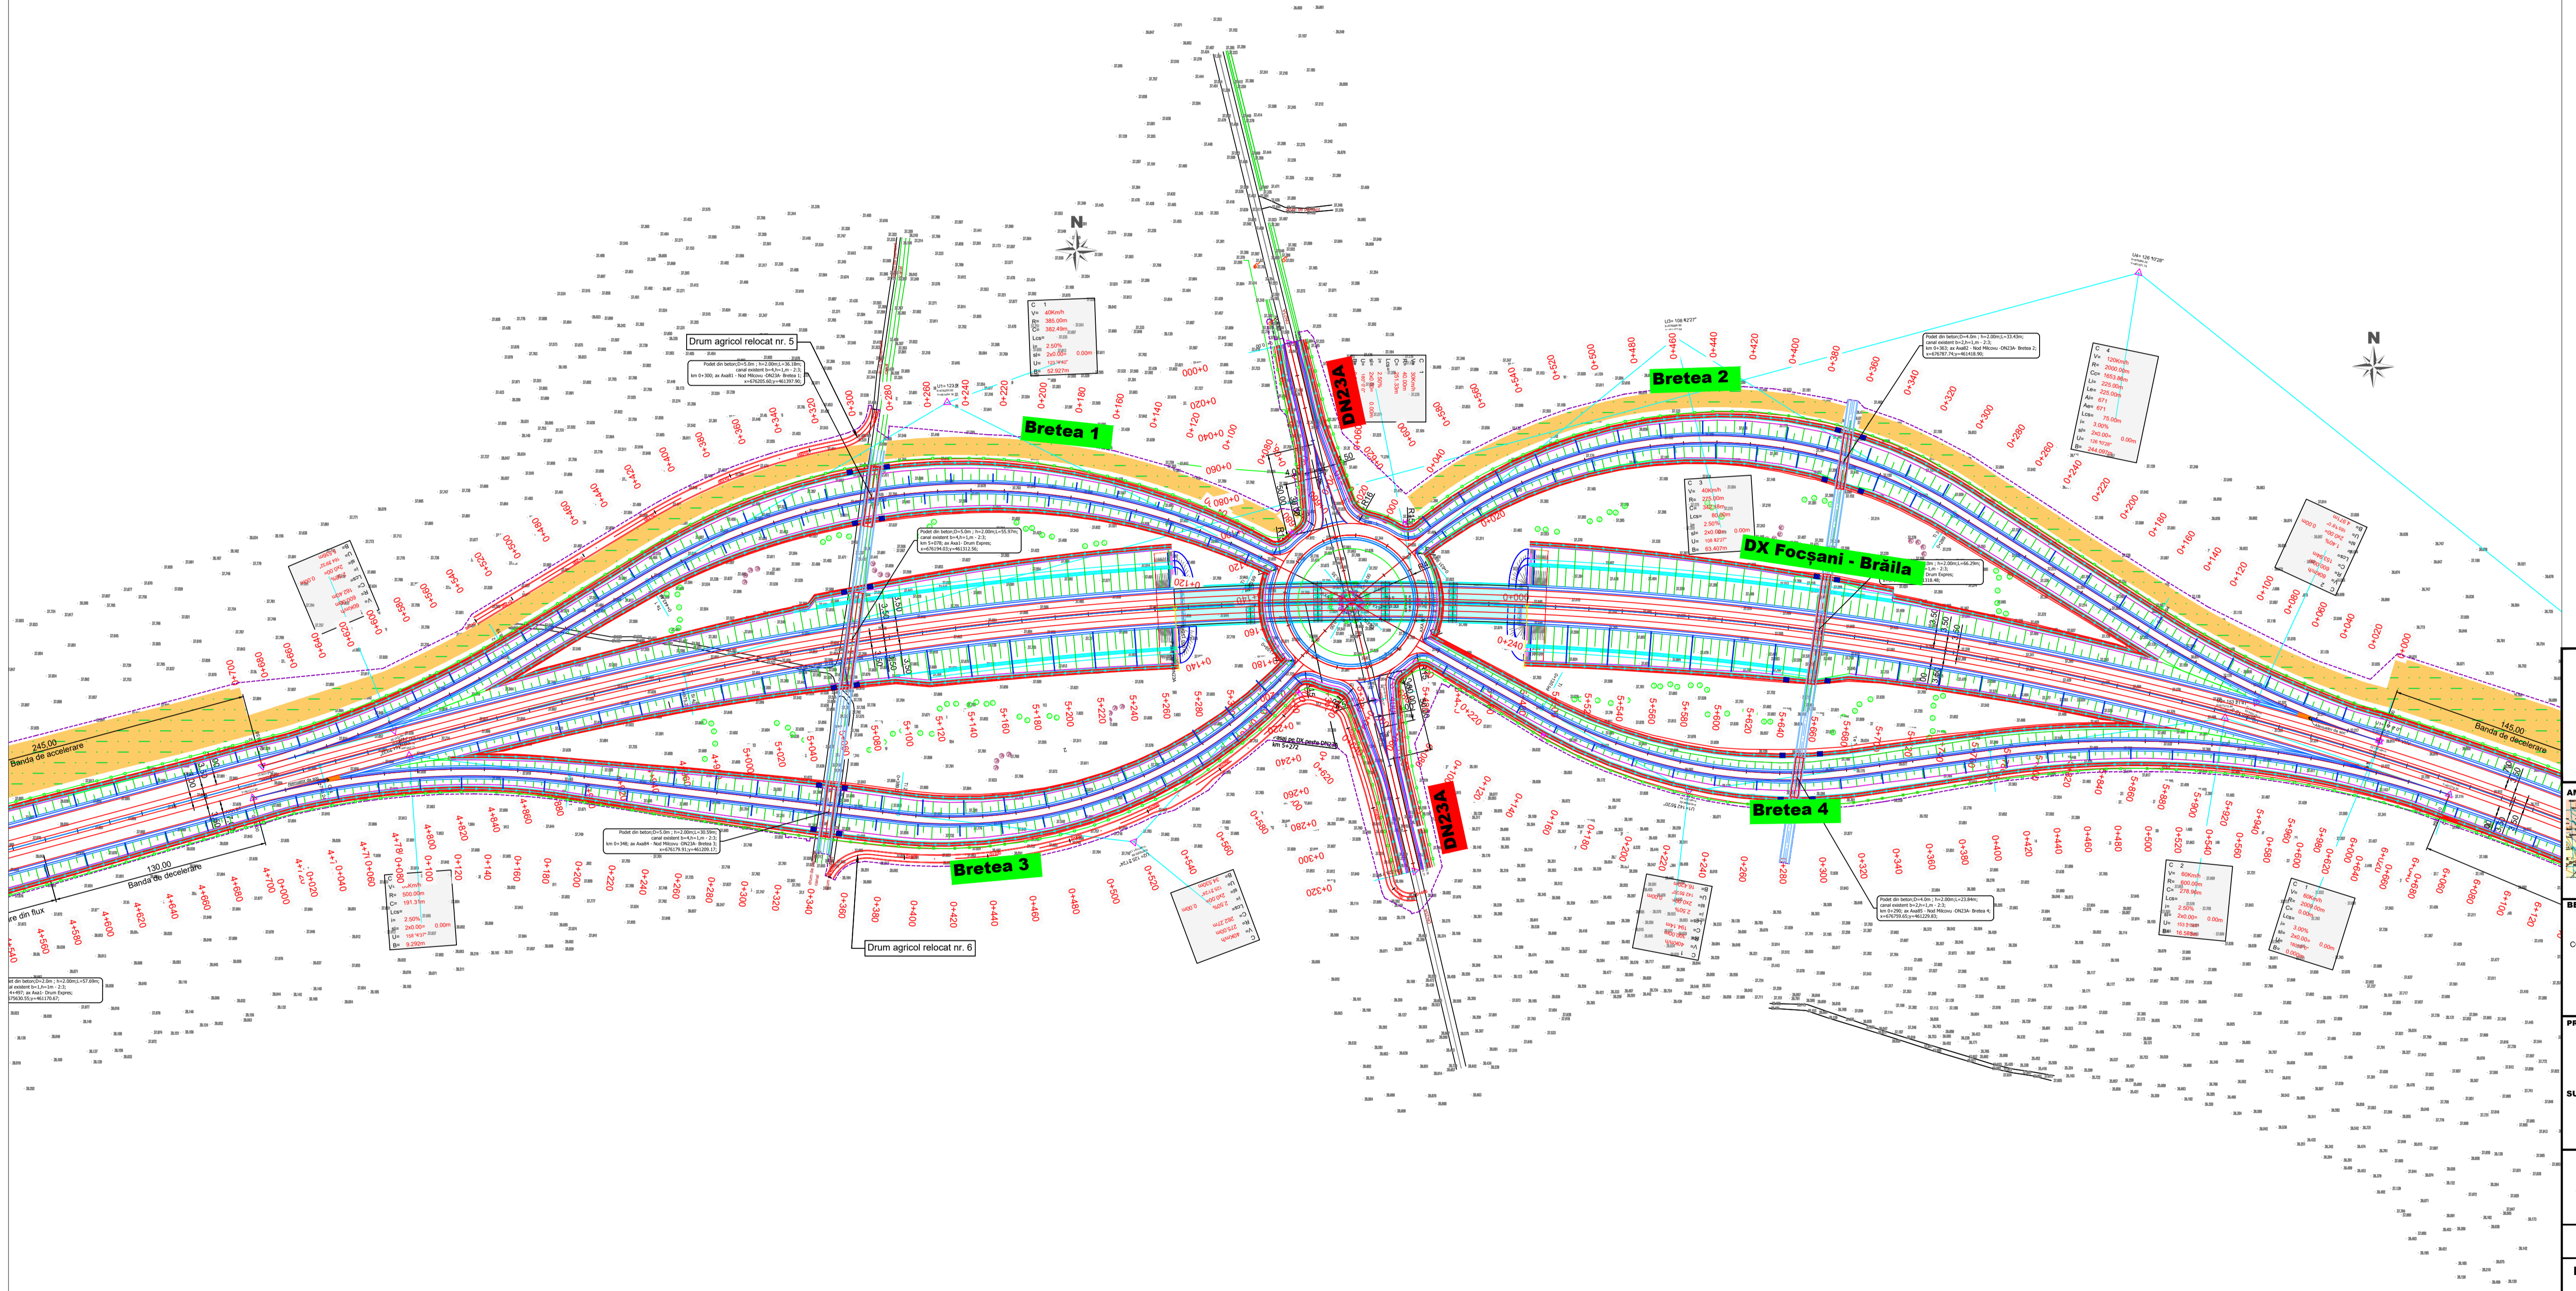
N

N

Drum agricol relocat nr. 5

Drum agricol relocat nr. 6

Bretea 1

Bretea 2

Bretea 3

Bretea 4

DN23A

DN23A

DX Focșani - Brăila

245.00
Banda de accelerare

130.00
Banda de decelerare

145.00
Banda de decelerare

Podet din beton;D=5.0m ; h=2.00m;L=36.18m; canal evident b=4,h=1,m - 2:3; km 0+300; ax Axa81 - Nod Milcovu -DN23A- Bretea 1; x=676205.60;y=461397.90;

Podet din beton;D=5.0m ; h=2.00m;L=55.97m; canal evident b=4,h=1,m - 2:3; km 5+078; ax Axa1- Drum Expres; x=676194.03;y=461312.56;

Podet din beton;D=5.0m ; h=2.00m;L=30.59m; canal evident b=4,h=1,m - 2:3; km 0+348; ax Axa84 - Nod Milcovu -DN23A- Bretea 3; x=676179.91;y=461209.17;

Podet din beton;D=4.0m ; h=2.00m;L=33.43m; canal evident b=2,h=1,m - 2:3; km 0+363; ax Axa82 - Nod Milcovu -DN23A- Bretea 2; x=676787.74;y=461418.90;

Podet din beton;D=4.0m ; h=2.00m;L=23.84m; canal evident b=2,h=1,m - 2:3; km 0+290; ax Axa85 - Nod Milcovu -DN23A- Bretea 4; x=676759.65;y=461229.83;

C 1
V= 40Km/h
R= 385.00m
C= 382.49m
Lcs=
i= 2.50%
sl= 2x0.00= 0.00m
U= 123°48'40"
B= 52.927m

C 3
V= 40Km/h
R= 225.00m
C= 242.59m
Lcs=
i= 2.50%
sl= 2x0.00= 0.00m
U= 108°40'27"
B= 63.407m

C 4
V= 120Km/h
R= 2000.00m
C= 1653.86m
Li= 225.00m
Le= 225.00m
Ai= 671
Ae= 671
Lcs= 75.00m
i= 3.00%
sl= 2x0.00= 0.00m
U= 126°50'28"
B= 244.007m

C
V= 60Km/h
R= 500.00m
C= 191.37m
Lcs=
i= 2.50%
sl= 2x0.00= 0.00m
U= 106°43'37"
B= 9.292m

C 2
V= 60Km/h
R= 600.00m
C= 278.96m
Lcs=
i= 2.60%
sl= 2x0.00= 0.00m
B= 16.589m

Podet din beton;D=2.0m ; h=2.00m;L=57.69m; canal evident b=1,h=1,m - 2:3; 4+497; ax Axa1- Drum Expres; 675630.55;y=461170.67;

re din flux

0+000 0+020 0+040 0+060 0+080 0+100 0+120 0+140 0+160 0+180 0+200 0+220 0+240 0+260 0+280 0+300 0+320 0+340 0+360 0+380 0+400 0+420 0+440 0+460 0+480 0+500 0+520 0+540 0+560 0+580

4+540 4+560 4+580 4+600 4+620 4+640 4+660 4+680 4+700 4+720 4+740 4+760 4+780 4+800 4+820 4+840 4+860 4+880 4+900 4+920 4+940 4+960 4+980 5+000 5+020 5+040 5+060 5+080 5+100 5+120 5+140 5+160 5+180 5+200 5+220 5+240 5+260 5+280 5+540 5+560 5+580 5+600 5+620 5+640 5+660 5+680 5+700 5+720 5+740 5+760 5+780 5+800 5+820 5+840 5+860 5+880 5+900 5+920 5+940 5+960 5+980 6+000 6+020 6+040 6+060 6+080 6+100 6+120

km 5+272